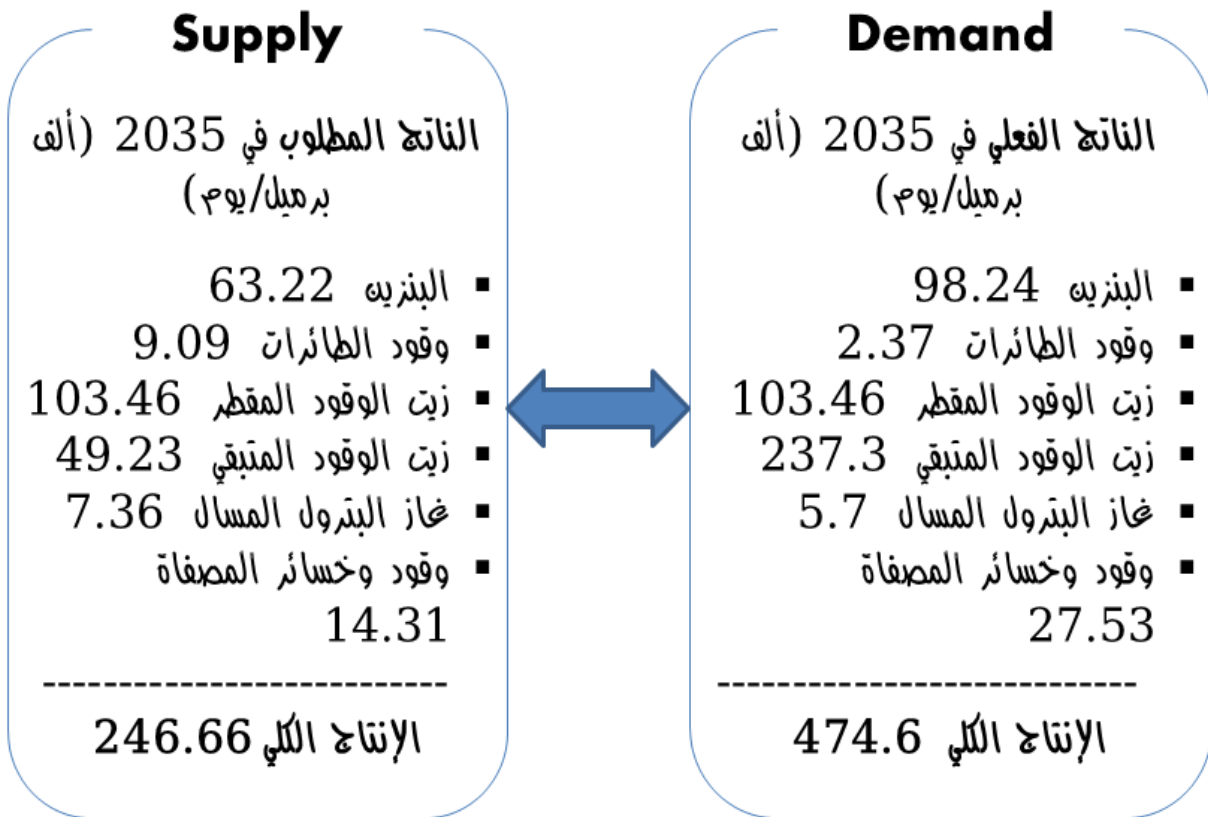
Supply

الناتج المطلوب في 2035 (ألف برميل/يوم)

- البنزين 63.22
- وقود الطائرات 9.09
- زيت الوقود المقطر 103.46
- زيت الوقود المتبقي 49.23
- غاز البترول المسال 7.36
- وقود وخسائر المصفاة 14.31

---------------------------

الإنتاج الكلي 246.66

Demand

الناتج الفعلي في 2035 (ألف برميل/يوم)

- البنزين 98.24
- وقود الطائرات 2.37
- زيت الوقود المقطر 103.46
- زيت الوقود المتبقي 237.3
- غاز البترول المسال 5.7
- وقود وخسائر المصفاة 27.53

---------------------------

الإنتاج الكلي 474.6